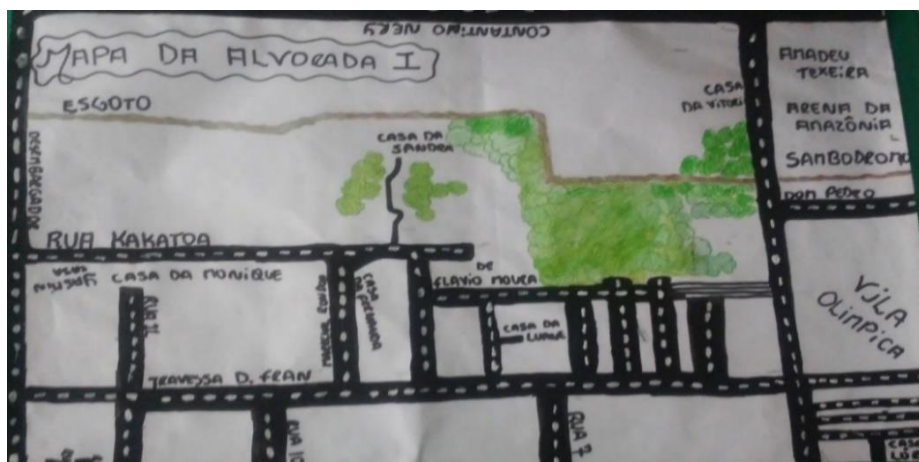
MAPA DA ALVORADA I

CONTANTINO NERY

ESGOTO

CASA DA VITÓRIA

AMADEU TEIXEIRA

ARENA DA AMAZÔNIA

SAMBODROMO

DOM PEDRO

CASA DA SANDRA

DESEMBARGADOR

RUA KAKATOA

VILA MUSAFI

CASA DA MONIQUE

RUA 11

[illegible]

CASA DA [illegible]

DE FLAVIO MOURA

CASA DA LUANA

VILA OLIMPICA

TRAVESSA D. FRAN

RUA 10

RUA 7

CASA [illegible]